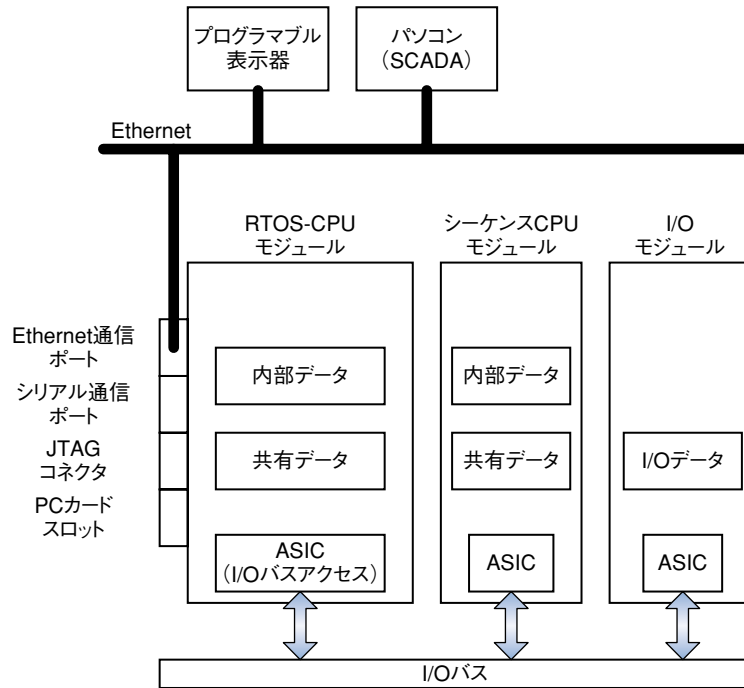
プログラマブル
表示器

パソコン
（SCADA）

Ethernet

RTOS-CPU
モジュール

シーケンスCPU
モジュール

I/O
モジュール

Ethernet通信
ポート

シリアル通信
ポート

JTAG
コネクタ

PCカード
スロット

内部データ

共有データ

ASIC
（I/Oバスアクセス）

内部データ

共有データ

ASIC

I/Oデータ

ASIC

I/Oバス